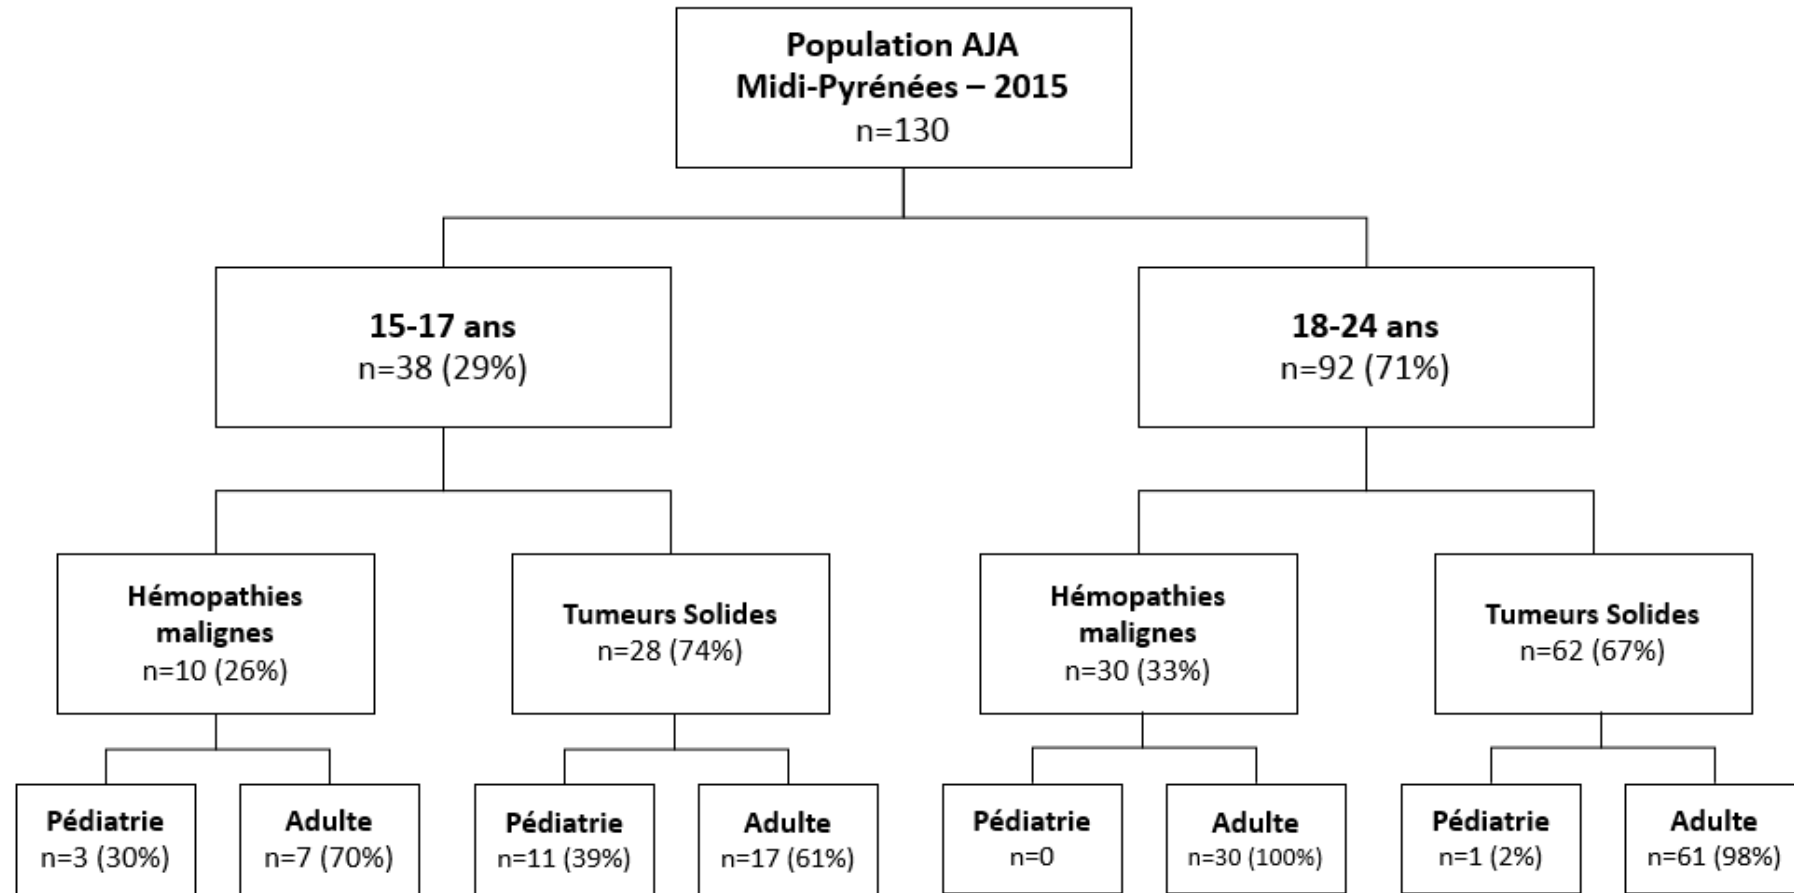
Population AJA
Midi-Pyrénées – 2015
n=130

15-17 ans
n=38 (29%)

Hémopathies malignes
n=10 (26%)

Pédiatrie
n=3 (30%)

Adulte
n=7 (70%)

Tumeurs Solides
n=28 (74%)

Pédiatrie
n=11 (39%)

Adulte
n=17 (61%)

18-24 ans
n=92 (71%)

Hémopathies malignes
n=30 (33%)

Pédiatrie
n=0

Adulte
n=30 (100%)

Tumeurs Solides
n=62 (67%)

Pédiatrie
n=1 (2%)

Adulte
n=61 (98%)